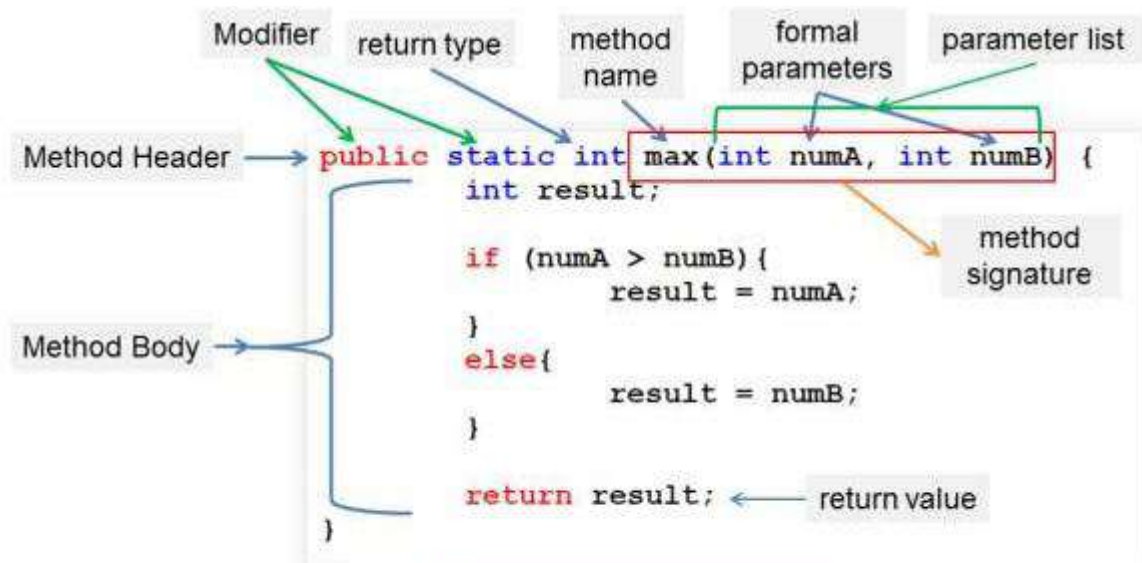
Modifier

return type

method name

formal parameters

parameter list

Method Header

public static int max(int numA, int numB) {
int result;

if (numA > numB){
result = numA;
}
else{
result = numB;
}

return result;
}

method signature

Method Body

return value